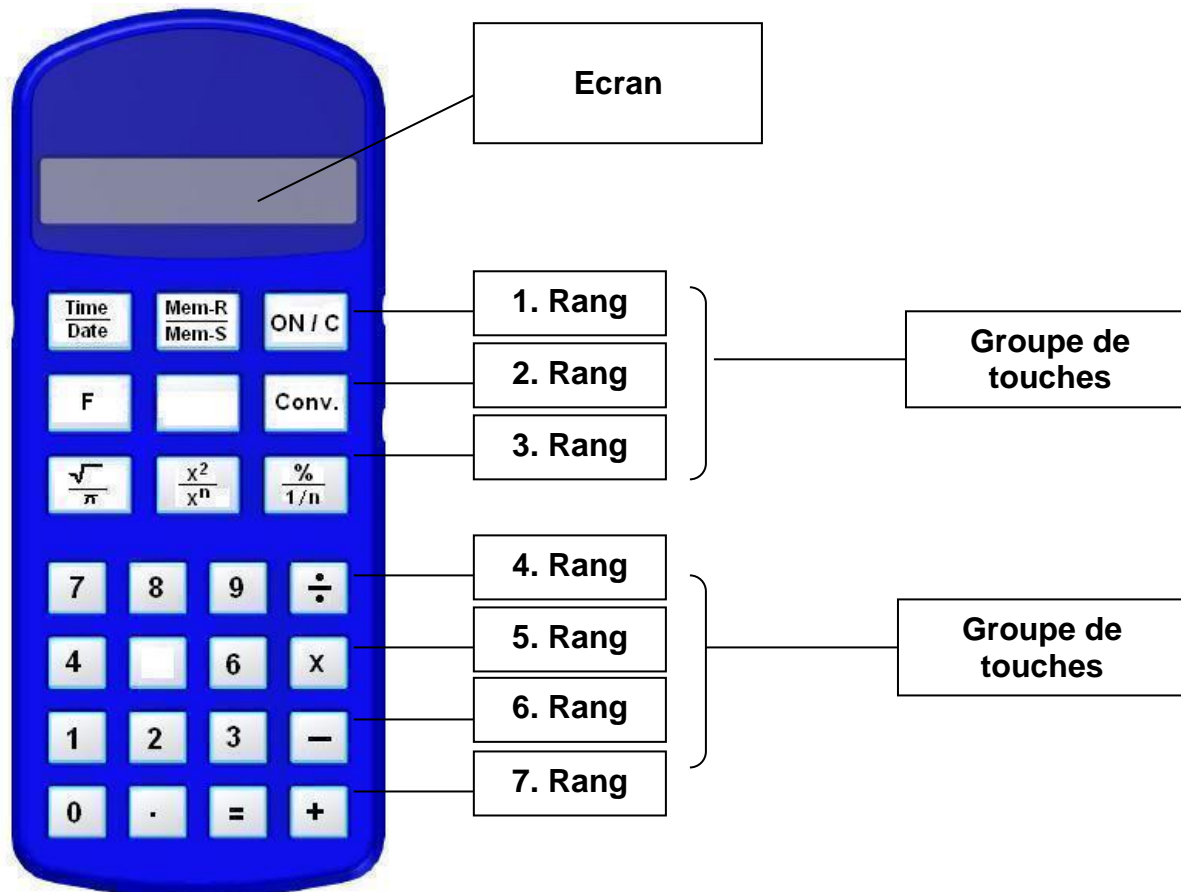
Ecran

$\frac{Time}{Date}$ $\frac{Mem-R}{Mem-S}$ ON / C

F Conv.

$\frac{\sqrt{}}{\pi}$ $\frac{x^2}{x^n}$ $\frac{\%}{1/n}$

7 8 9 ÷

4 6 X

1 2 3 –

0 · = +

1. Rang

2. Rang

3. Rang

Groupe de touches

4. Rang

5. Rang

6. Rang

7. Rang

Groupe de touches